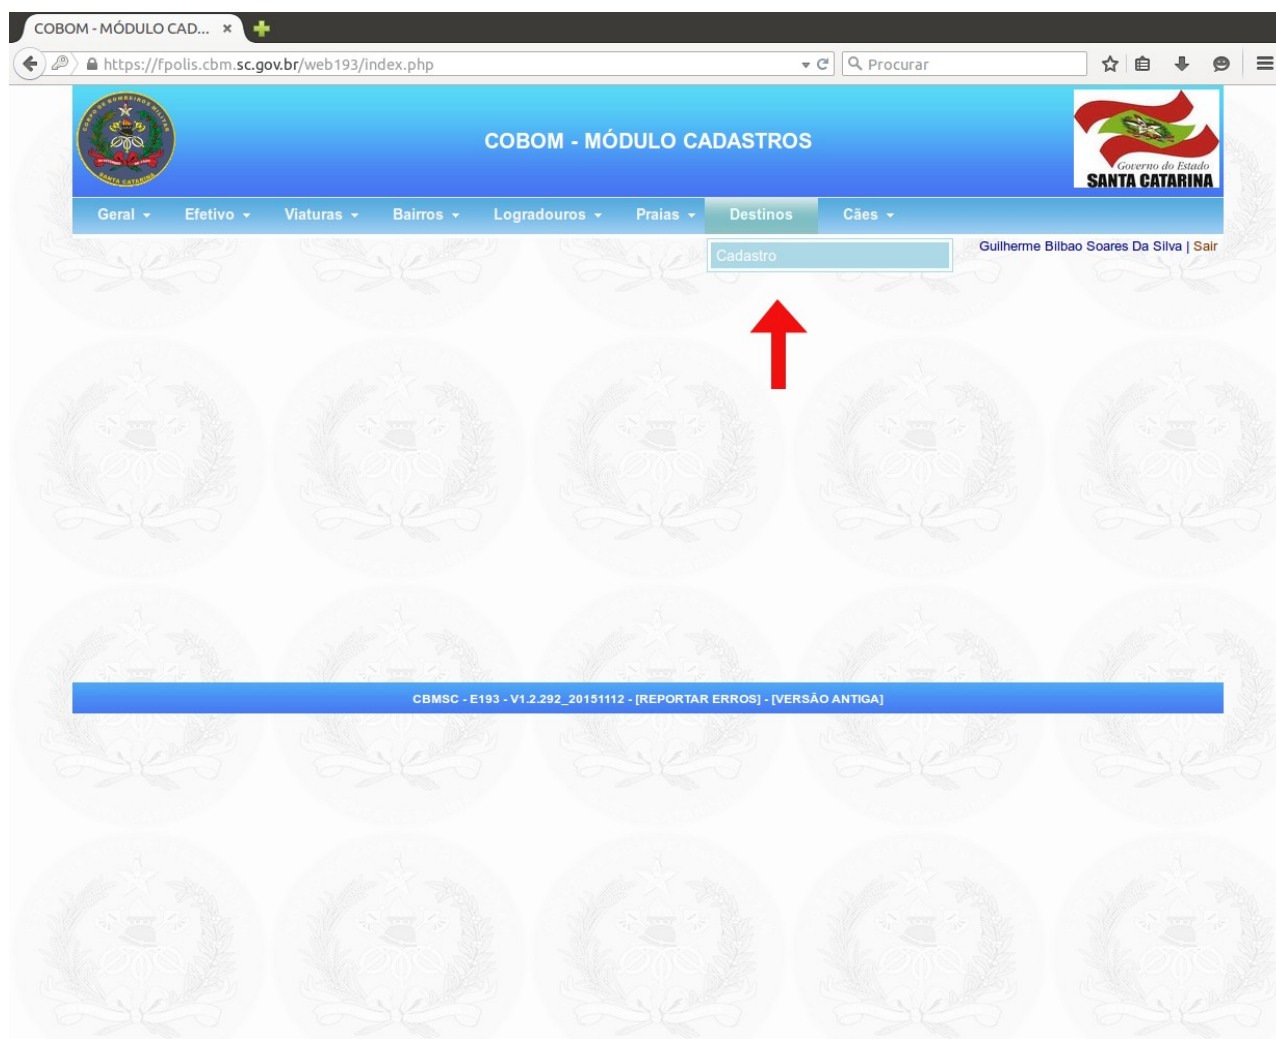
COBOM - MÓDULO CAD... ×

https://fpolis.cbm.sc.gov.br/web193/index.php

Procurar

COBOM - MÓDULO CADASTROS

Governo do Estado
SANTA CATARINA

Geral Efetivo Viaturas Bairros Logradouros Praias Destinos Cães

Cadastro

Guilherme Bilbao Soares Da Silva | Sair

CBMSC - E193 - V1.2.292_20151112 - [REPORTAR ERROS] - [VERSÃO ANTIGA]